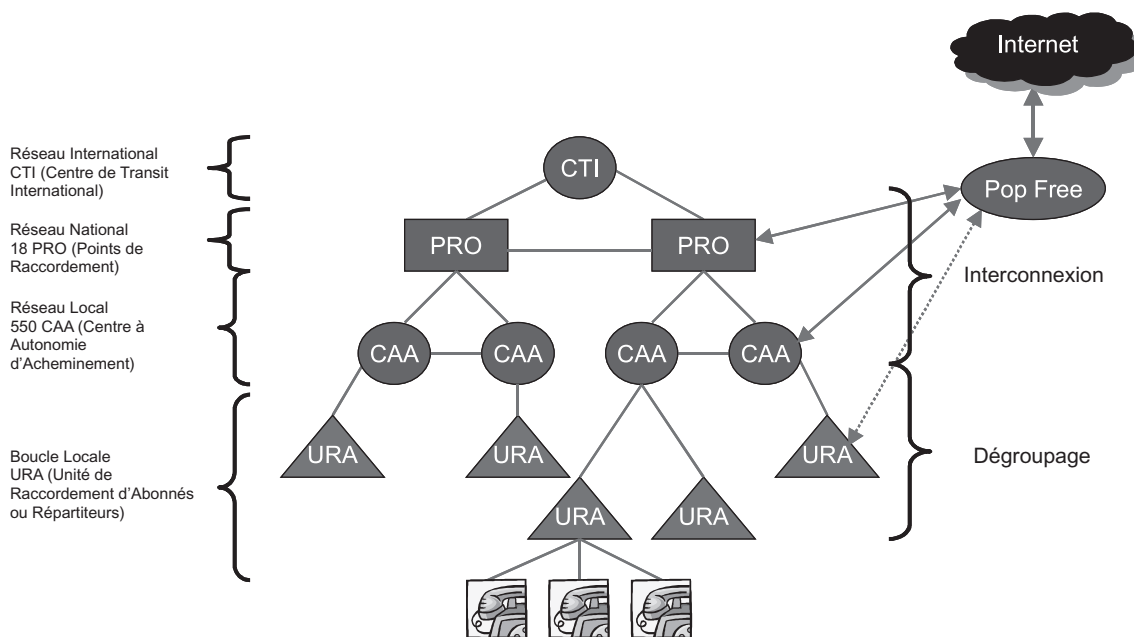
Internet

Réseau International CTI (Centre de Transit International)

Réseau National 18 PRO (Points de Raccordement)

Réseau Local 550 CAA (Centre à Autonomie d'Acheminement)

Boucle Locale URA (Unité de Raccordement d'Abonnés ou Répartiteurs)

CTI

Pop Free

PRO

PRO

Interconnexion

CAA

CAA

CAA

CAA

URA

URA

URA

Dégroupage

URA

URA